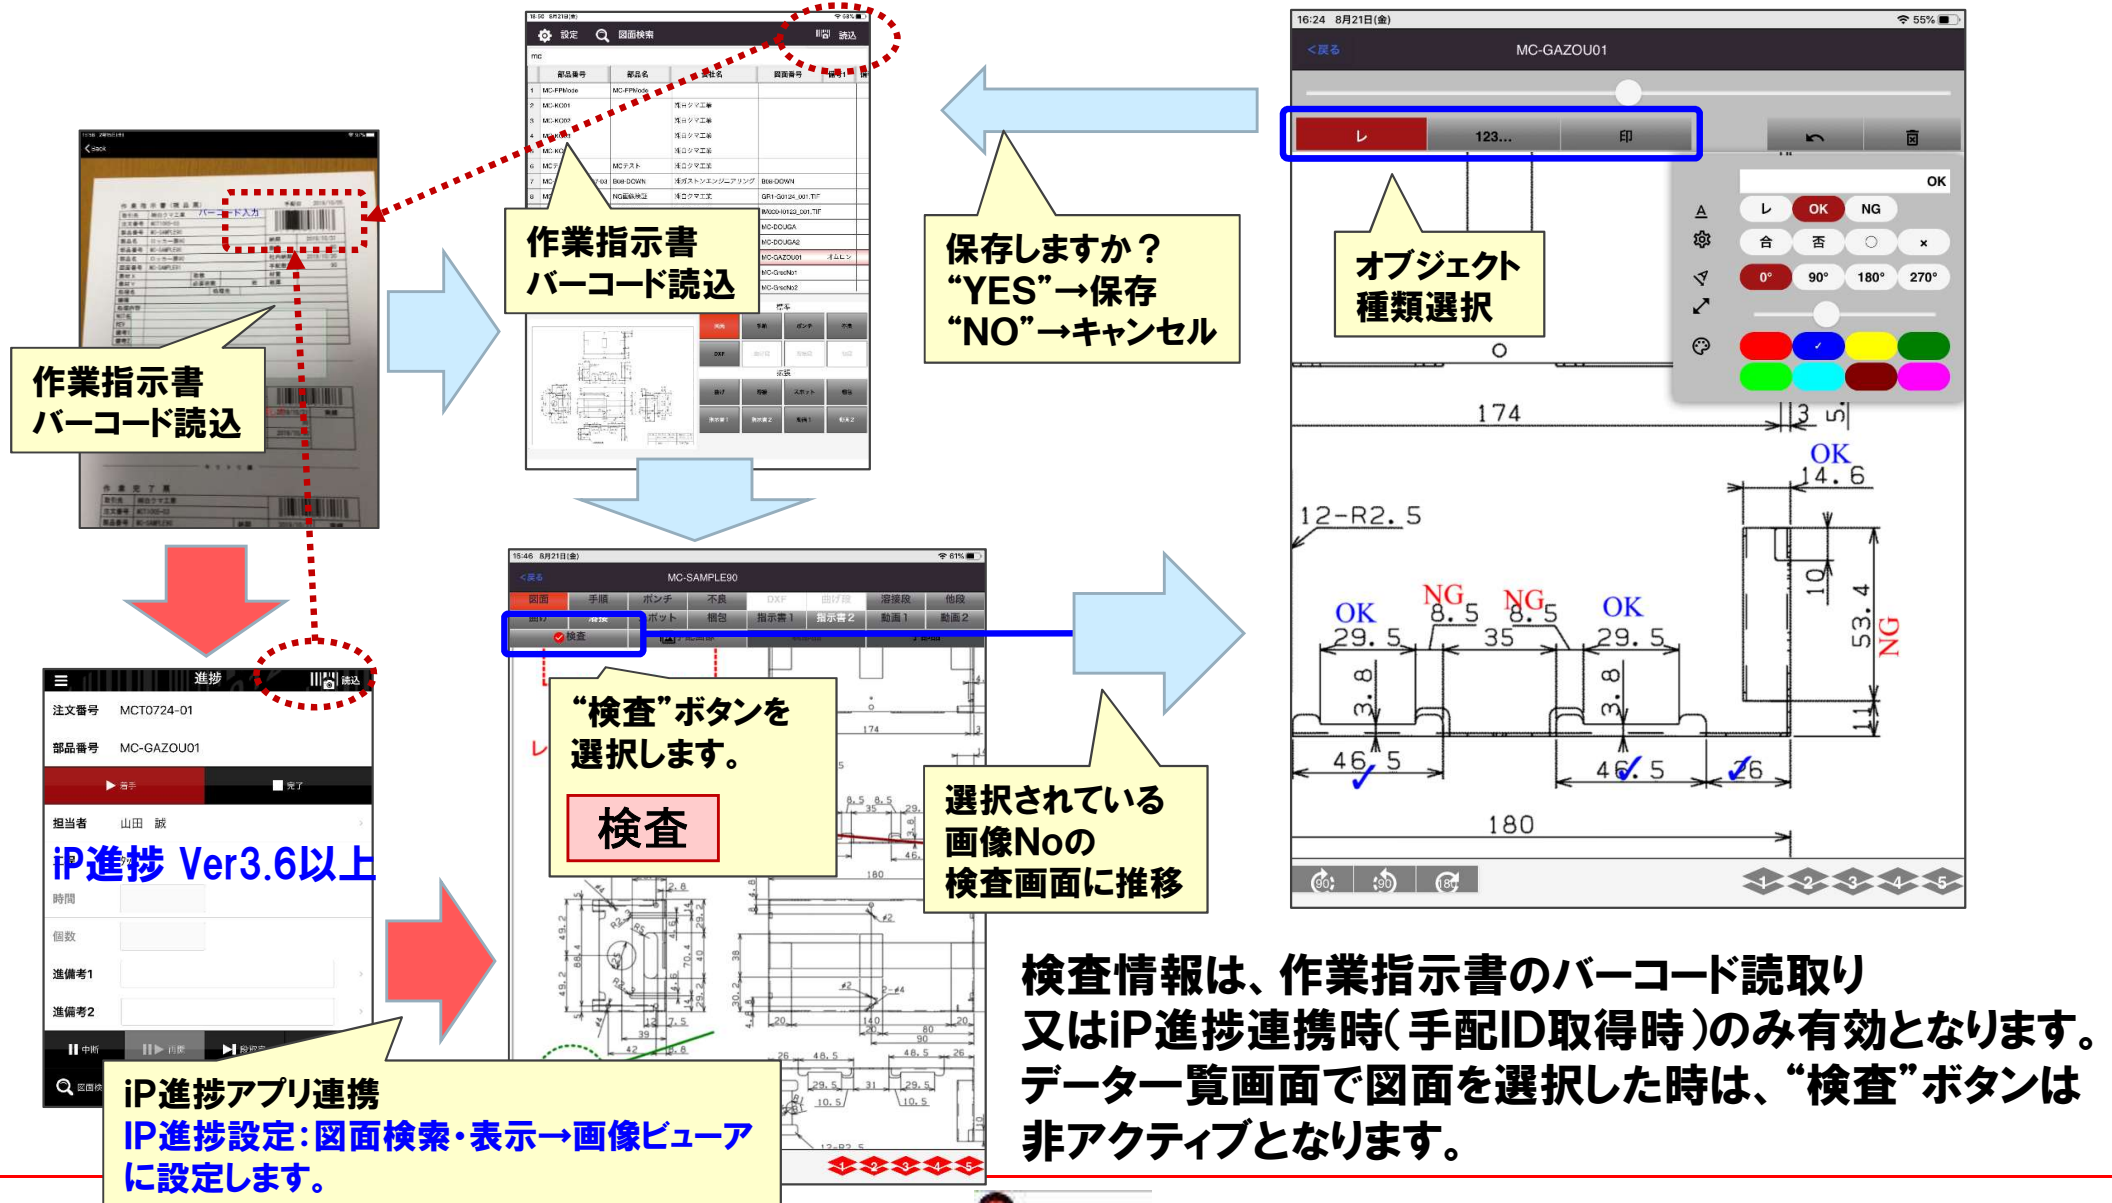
作業指示書
バーコード読込

作業指示書
バーコード読込

保存しますか？
“YES”→保存
“NO”→キャンセル

16:24 8月21日(金)
55%
<戻る
MC-GAZOU01
レ
123...
印
OK
レ
OK
NG
合
否
○
×
0°
90°
180°
270°

オブジェクト
種類選択

174
3 5
OK
14.6
12-R2.5
OK
29.5
NG
8.5
NG
8.5
35
OK
29.5
10
53.4
NG
3.8
3.8
11
46.5
46.5
26
180

1
2
3
4
5

15:46 8月21日(金)
61%
<戻る
MC-SAMPLE90
図面
手順
ポンチ
不良
DXF
曲げ段
溶接段
他段
曲げ
溶接
スポット
梱包
指示書1
指示書2
動画1
動画2
検査

進捗
読込
注文番号 MCT0724-01
部品番号 MC-GAZOU01
着手
完了
担当者 山田 誠
iP進捗 Ver3.6以上
時間
個数
進備考1
進備考2
中断
再開
段取完

“検査”ボタンを
選択します。
検査

選択されている
画像Noの
検査画面に推移

iP進捗アプリ連携
IP進捗設定：図面検索・表示→画像ビューア
に設定します。

検査情報は、作業指示書のバーコード読取り
又はiP進捗連携時（手配ID取得時）のみ有効となります。
データー一覧画面で図面を選択した時は、“検査”ボタンは
非アクティブとなります。